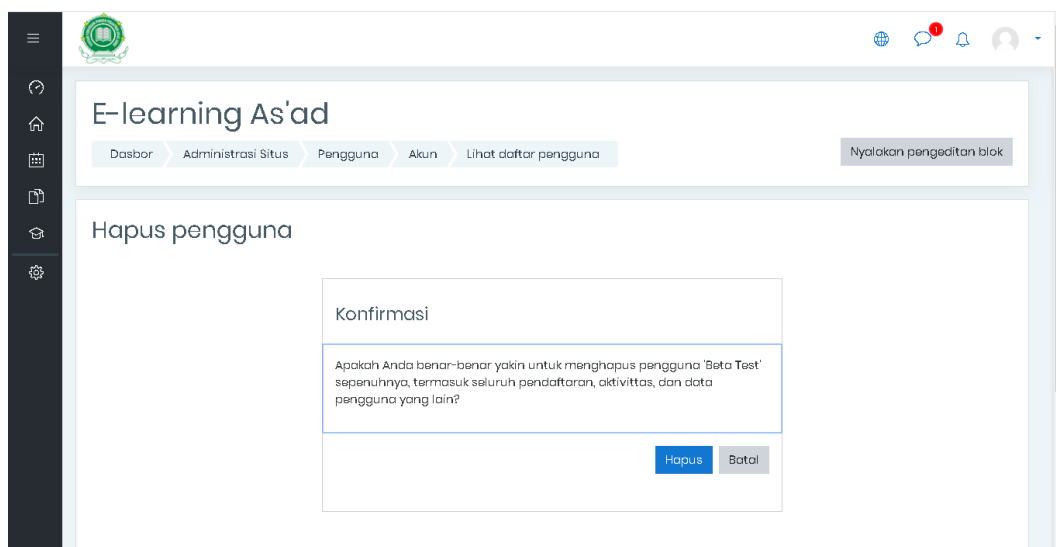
1

E-learning As'ad

Dasbor Administrasi Situs Pengguna Akun Lihat daftar pengguna

Nyalakan pengeditan blok

Hapus pengguna

Konfirmasi

Apakah Anda benar-benar yakin untuk menghapus pengguna 'Beta Test' sepenuhnya, termasuk seluruh pendaftaran, aktivittas, dan data pengguna yang lain?

Hapus Batal